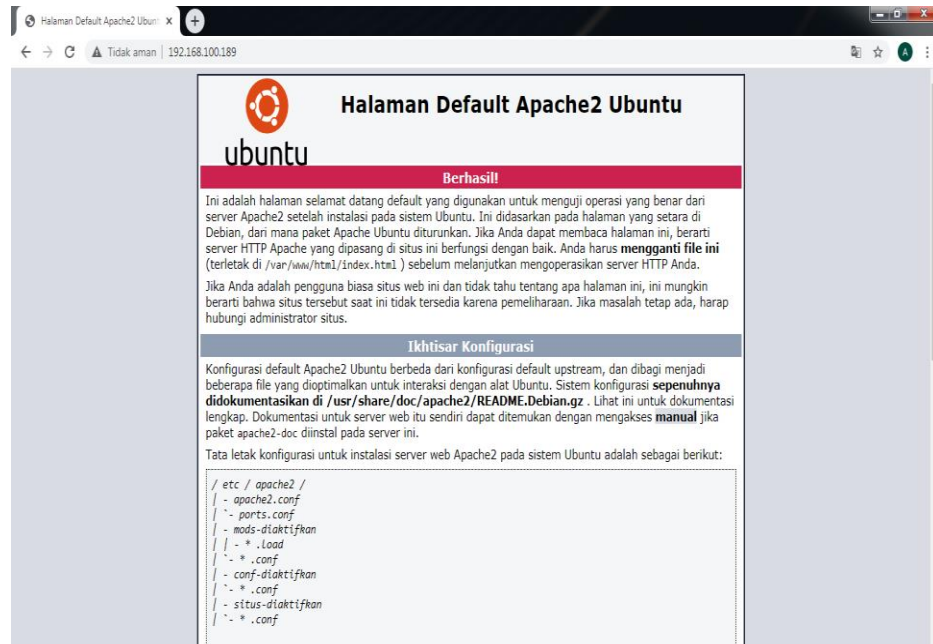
Halaman Default Apache2 Ubunt ×

Tidak aman | 192.168.100.189

A

ubuntu

Halaman Default Apache2 Ubuntu

Berhasil!

Ini adalah halaman selamat datang default yang digunakan untuk menguji operasi yang benar dari server Apache2 setelah instalasi pada sistem Ubuntu. Ini didasarkan pada halaman yang setara di Debian, dari mana paket Apache Ubuntu diturunkan. Jika Anda dapat membaca halaman ini, berarti server HTTP Apache yang dipasang di situs ini berfungsi dengan baik. Anda harus mengganti file ini (terletak di /var/www/html/index.html ) sebelum melanjutkan mengoperasikan server HTTP Anda.

Jika Anda adalah pengguna biasa situs web ini dan tidak tahu tentang apa halaman ini, ini mungkin berarti bahwa situs tersebut saat ini tidak tersedia karena pemeliharaan. Jika masalah tetap ada, harap hubungi administrator situs.

Ikhtisar Konfigurasi

Konfigurasi default Apache2 Ubuntu berbeda dari konfigurasi default upstream, dan dibagi menjadi beberapa file yang dioptimalkan untuk interaksi dengan alat Ubuntu. Sistem konfigurasi sepenuhnya didokumentasikan di /usr/share/doc/apache2/README.Debian.gz . Lihat ini untuk dokumentasi lengkap. Dokumentasi untuk server web itu sendiri dapat ditemukan dengan mengakses manual jika paket apache2-doc diinstal pada server ini.

Tata letak konfigurasi untuk instalasi server web Apache2 pada sistem Ubuntu adalah sebagai berikut:

/ etc / apache2 /
| - apache2.conf
| `- ports.conf
| - mods-diaktifkan
| | - * .load
| `- * .conf
| - conf-diaktifkan
| `- * .conf
| - situs-diaktifkan
| `- * .conf